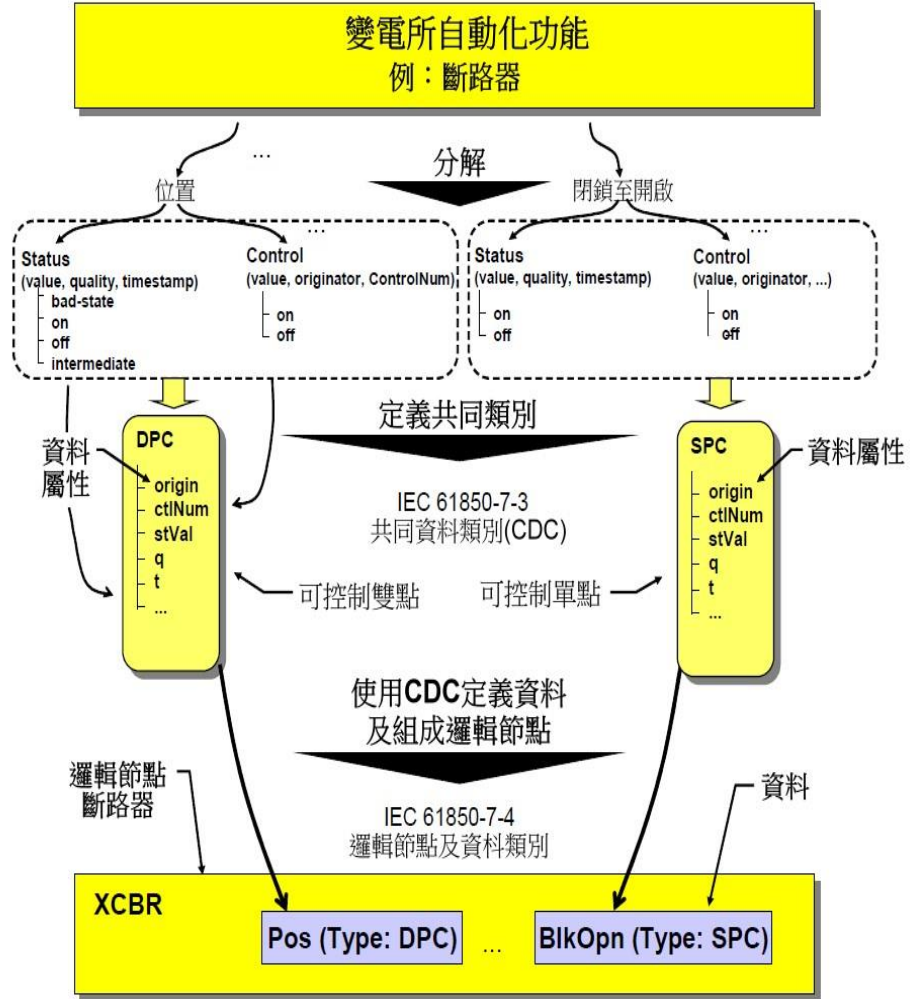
變電所自動化功能
例：斷路器

...

分解

位置

閉鎖至開啟

...

Status
(value, quality, timestamp)
bad-state
on
off
intermediate

Control
(value, originator, ControlNum)
on
off

...

Status
(value, quality, timestamp)
on
off

Control
(value, originator, ...)
on
off

定義共同類別

資料屬性

DPC
origin
ctlNum
stVal
q
t
...

IEC 61850-7-3
共同資料類別(CDC)

SPC
origin
ctlNum
stVal
q
t
...

資料屬性

可控制雙點

可控制單點

使用CDC定義資料
及組成邏輯節點

邏輯節點
斷路器

資料

IEC 61850-7-4
邏輯節點及資料類別

XCBR

Pos (Type: DPC)

...

BlkOpn (Type: SPC)